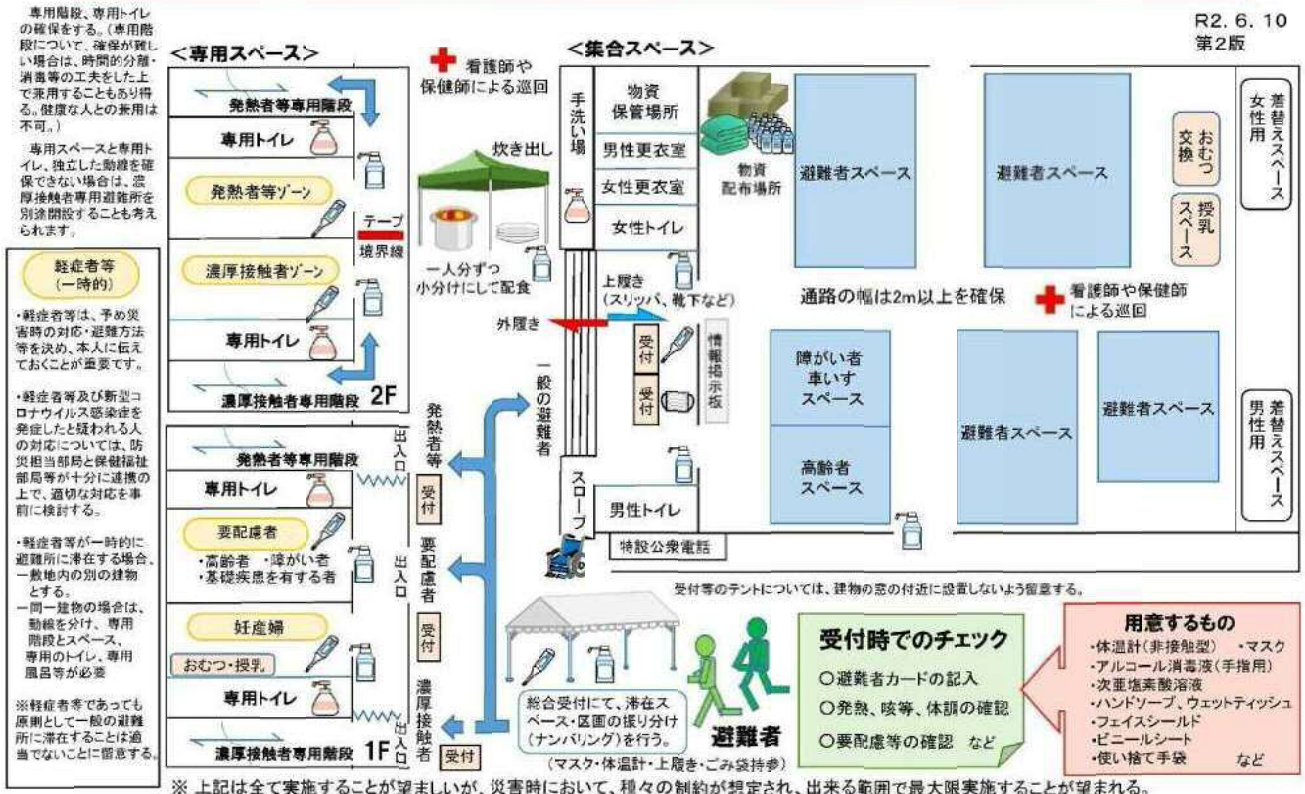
専用階段、専用トイレの確保をする。（専用階段について、確保が難しい場合は、時間的分離・消毒等の工夫をした上で兼用することもあり得る。健康な人との兼用は不可。）

専用スペースと専用トイレ、独立した動線を確保できない場合は、濃厚接触者専用避難所を別途開設することも考えられます。

軽症者等（一時的）

・軽症者等は、予め災害時の対応・避難方法等を決め、本人に伝えておくことが重要です。

・軽症者等及び新型コロナウイルス感染症を発症したと疑われる人の対応については、防災担当部局と保健福祉部局等が十分に連携の上で、適切な対応を事前に検討する。

※軽症者等が一時的に避難所に滞在する場合、一敷地内の別の建物とする。
一同一建物の場合は、動線を分け、専用階段とスペース、専用のトイレ、専用風呂等が必要

※軽症者等であっても原則として一般の避難所に滞在することは適当でないことに留意する。

＜専用スペース＞

発熱者等専用階段
専用トイレ
発熱者等ゾーン
テープ
境界線
濃厚接触者ゾーン
専用トイレ
濃厚接触者専用階段
2F

発熱者等専用階段
専用トイレ
要配慮者
・高齢者 ・障がい者
・基礎疾患を有する者
妊産婦
おむつ・授乳
専用トイレ
濃厚接触者専用階段
1F

出入口
出入口
出入口

発熱者等
受付
要配慮者
受付
濃厚接触者
受付

看護師や保健師による巡回
炊き出し
一人分ずつ小分けにして配食

＜集合スペース＞

R2. 6. 10
第2版

手洗い場
物資保管場所
男性更衣室
女性更衣室
女性トイレ
物資配布場所
避難者スペース
避難者スペース
おむつ交換
授乳スペース
女性用着替えスペース
上履き（スリッパ、靴下など）
外履き
一般の避難者
受付
受付
情報掲示板
通路の幅は2m以上を確保
看護師や保健師による巡回
障がい者車いすスペース
高齢者スペース
避難者スペース
避難者スペース
男性用着替えスペース
スロープ
男性トイレ
特設公衆電話

受付等のテントについては、建物の窓の付近に設置しないよう留意する。

総合受付にて、滞在スペース・区画の振り分け（ナンバリング）を行う。
（マスク・体温計・上履き・ごみ袋持参）
避難者

受付時でのチェック
〇避難者カードの記入
〇発熱、咳等、体調の確認
〇要配慮等の確認 など

用意するもの
・体温計（非接触型） ・マスク
・アルコール消毒液（手指用）
・次亜塩素酸溶液
・ハンドソープ、ウェットティッシュ
・フェイスシールド
・ビニールシート
・使い捨て手袋 など

※ 上記は全て実施することが望ましいが、災害時において、種々の制約が想定され、出来る範囲で最大限実施することが望まれる。